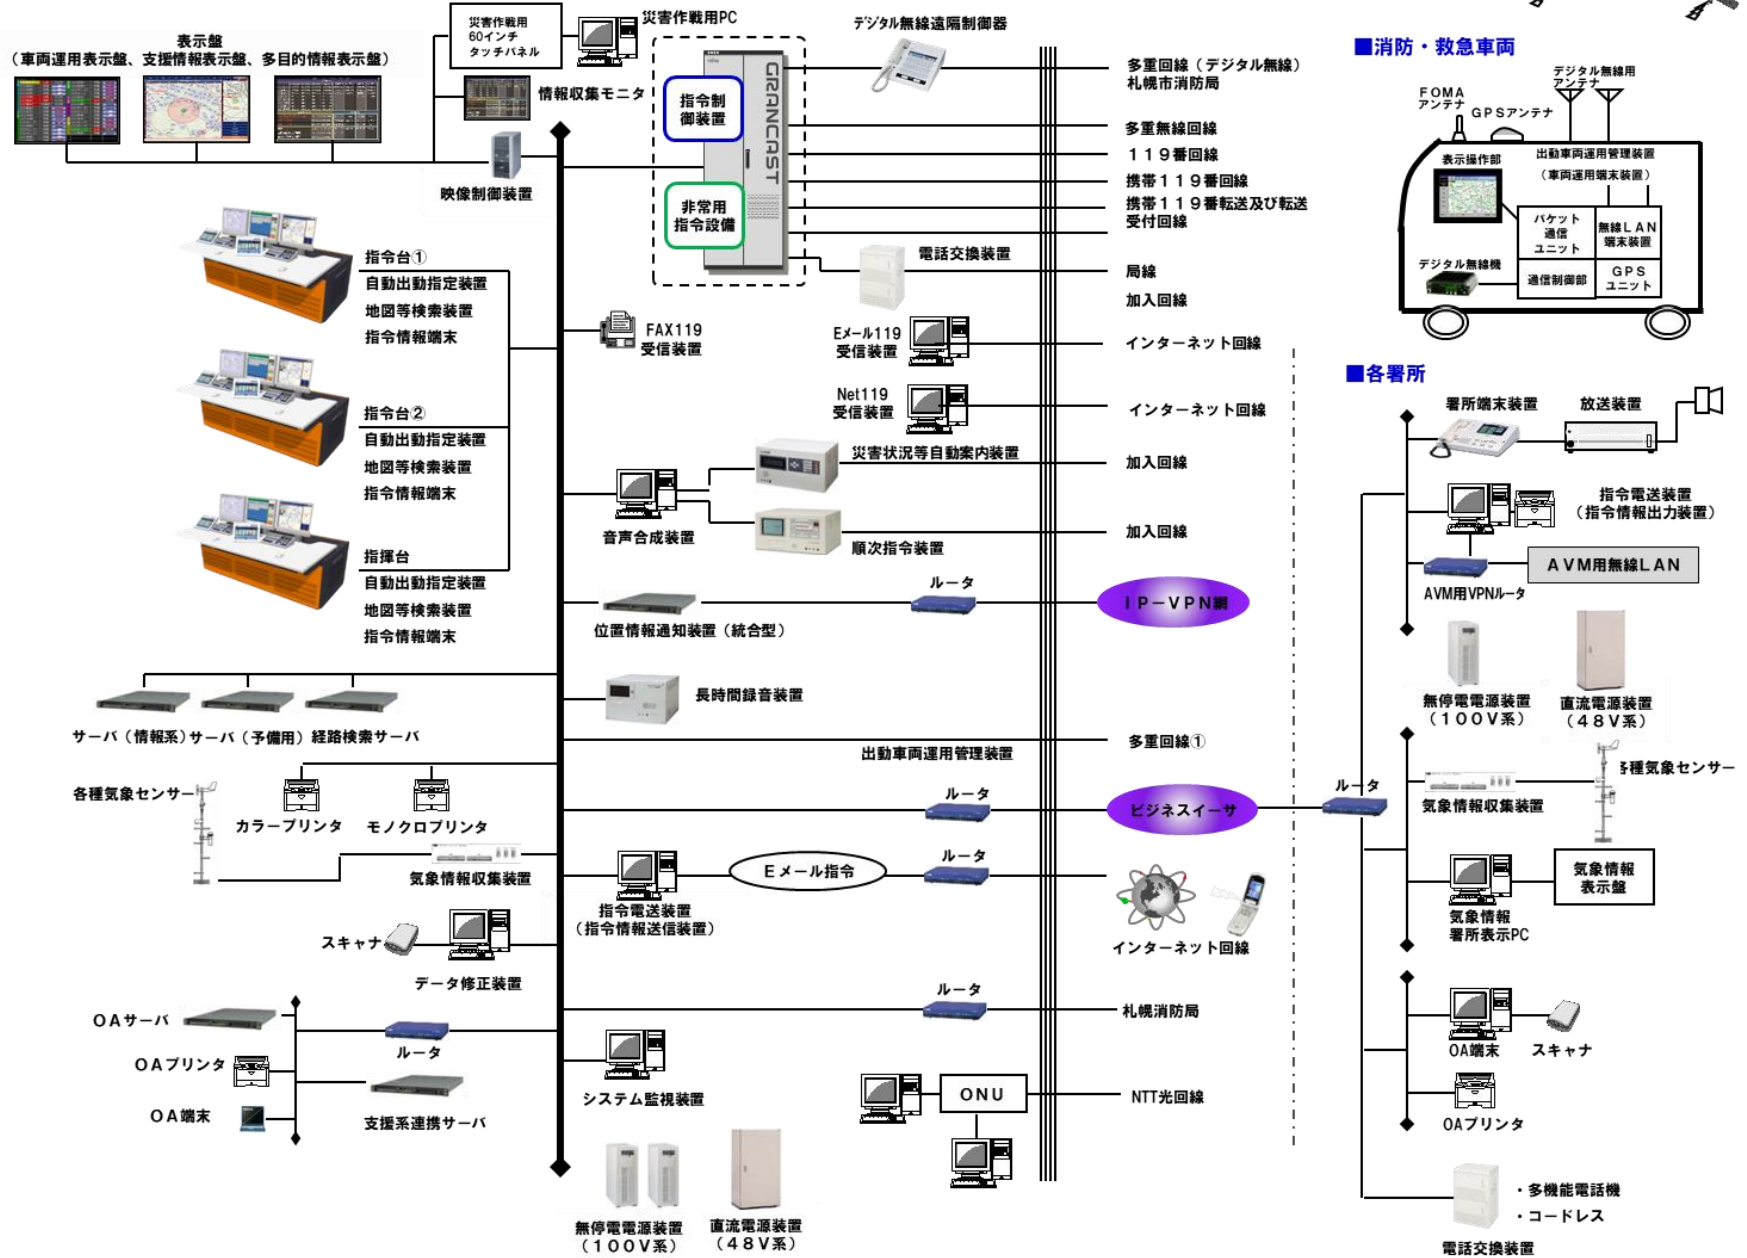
表示盤
（車両運用表示盤、支援情報表示盤、多目的情報表示盤）

災害作戦用
60インチ
タッチパネル

災害作戦用PC

情報収集モニタ

映像制御装置

デジタル無線遠隔制御器

指令制御装置

非常用指令設備

GRANCAST

多重回線（デジタル無線）
札幌市消防局
多重無線回線
１１９番回線
携帯１１９番回線
携帯１１９番転送及び転送受付回線

電話交換装置
局線
加入回線

指令台①
自動出動指定装置
地図等検索装置
指令情報端末

指令台②
自動出動指定装置
地図等検索装置
指令情報端末

指揮台
自動出動指定装置
地図等検索装置
指令情報端末

FAX119
受信装置

Eメール119
受信装置
インターネット回線

Net119
受信装置
インターネット回線

災害状況等自動案内装置
加入回線
音声合成装置
順次指令装置
加入回線

ルータ
位置情報通知装置（統合型）
ＩＰ－ＶＰＮ網

長時間録音装置

サーバ（情報系）サーバ（予備用）経路検索サーバ

多重回線①
出動車両運用管理装置

各種気象センサー
カラープリンタ
モノクロプリンタ
ルータ
ビジネスイーサ
気象情報収集装置

指令電送装置
（指令情報送信装置）
Ｅメール指令
ルータ
インターネット回線

スキャナ
データ修正装置

OAサーバ
ルータ
札幌消防局
OAプリンタ
支援系連携サーバ
OA端末
システム監視装置
ONU
NTT光回線

無停電電源装置
（１００V系）
直流電源装置
（４８V系）

■消防・救急車両
FOMA
アンテナ
GPSアンテナ
デジタル無線用
アンテナ
表示操作部
出動車両運用管理装置
（車両運用端末装置）
パケット通信ユニット
無線ＬＡＮ端末装置
デジタル無線機
通信制御部
GPSユニット

■各署所
署所端末装置
放送装置
指令電送装置
（指令情報出力装置）
ＡＶＭ用無線ＬＡＮ
AVM用VPNルータ
無停電電源装置
（１００V系）
直流電源装置
（４８V系）
ルータ
各種気象センサー
気象情報収集装置
気象情報
表示盤
気象情報
署所表示PC
OA端末
スキャナ
OAプリンタ
・多機能電話機
・コードレス
電話交換装置